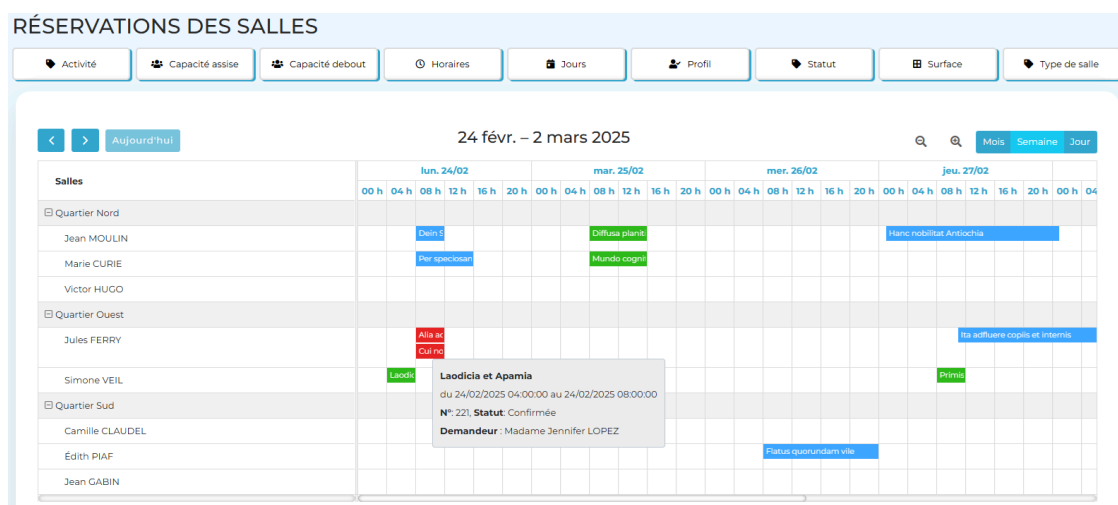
RÉSERVATIONS DES SALLES

Activité | Capacité assise | Capacité debout | Horaires | Jours | Profil | Statut | Surface | Type de salle

< > Aujourd'hui

24 févr. – 2 mars 2025

Mois Semaine Jour

| Salles | lun. 24/02 | mar. 25/02 | mer. 26/02 | jeu. 27/02 |
|---|---|---|---|---|
| | 00 h 04 h 08 h 12 h 16 h 20 h | 00 h 04 h 08 h 12 h 16 h 20 h | 00 h 04 h 08 h 12 h 16 h 20 h | 00 h 04 h 08 h 12 h 16 h 20 h 00 h 04 |
| ⊟ Quartier Nord | | | | |
| Jean MOULIN | Dein S | Diffusa planit | | Hanc nobilitat Antiochia |
| Marie CURIE | Per speciosan | Mundo cogni | | |
| Victor HUGO | | | | |
| ⊟ Quartier Ouest | | | | |
| Jules FERRY | Alia ac Cui no | | | Ita adfluere copiis et internis |
| Simone VEIL | Laodic | | | Primis |
| ⊟ Quartier Sud | | | | |
| Camille CLAUDEL | | | | |
| Édith PIAF | | | Flatus quorundam vile | |
| Jean GABIN | | | | |

Laodicia et Apamia
du 24/02/2025 04:00:00 au 24/02/2025 08:00:00
N°: 221, Statut: Confirmée
Demandeur : Madame Jennifer LOPEZ